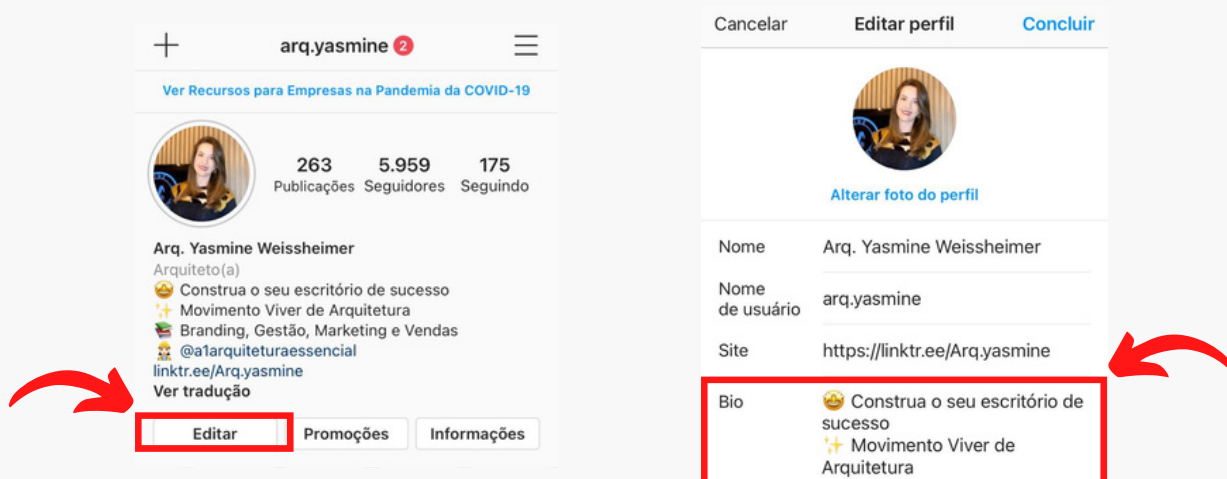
+ arq.yasmine 2 ☰

Ver Recursos para Empresas na Pandemia da COVID-19

263 Publicações
5.959 Seguidores
175 Seguindo

Arq. Yasmine Weissheimer
Arquiteto(a)
🤩 Construa o seu escritório de sucesso
✨ Movimento Viver de Arquitetura
📚 Branding, Gestão, Marketing e Vendas
👷 @a1arquiteturaessencial
linktr.ee/Arq.yasmine
Ver tradução

Editar | Promoções | Informações

Cancelar | Editar perfil | Concluir

Alterar foto do perfil

Nome: Arq. Yasmine Weissheimer
Nome de usuário: arq.yasmine
Site: https://linktr.ee/Arq.yasmine
Bio: 🤩 Construa o seu escritório de sucesso
✨ Movimento Viver de Arquitetura